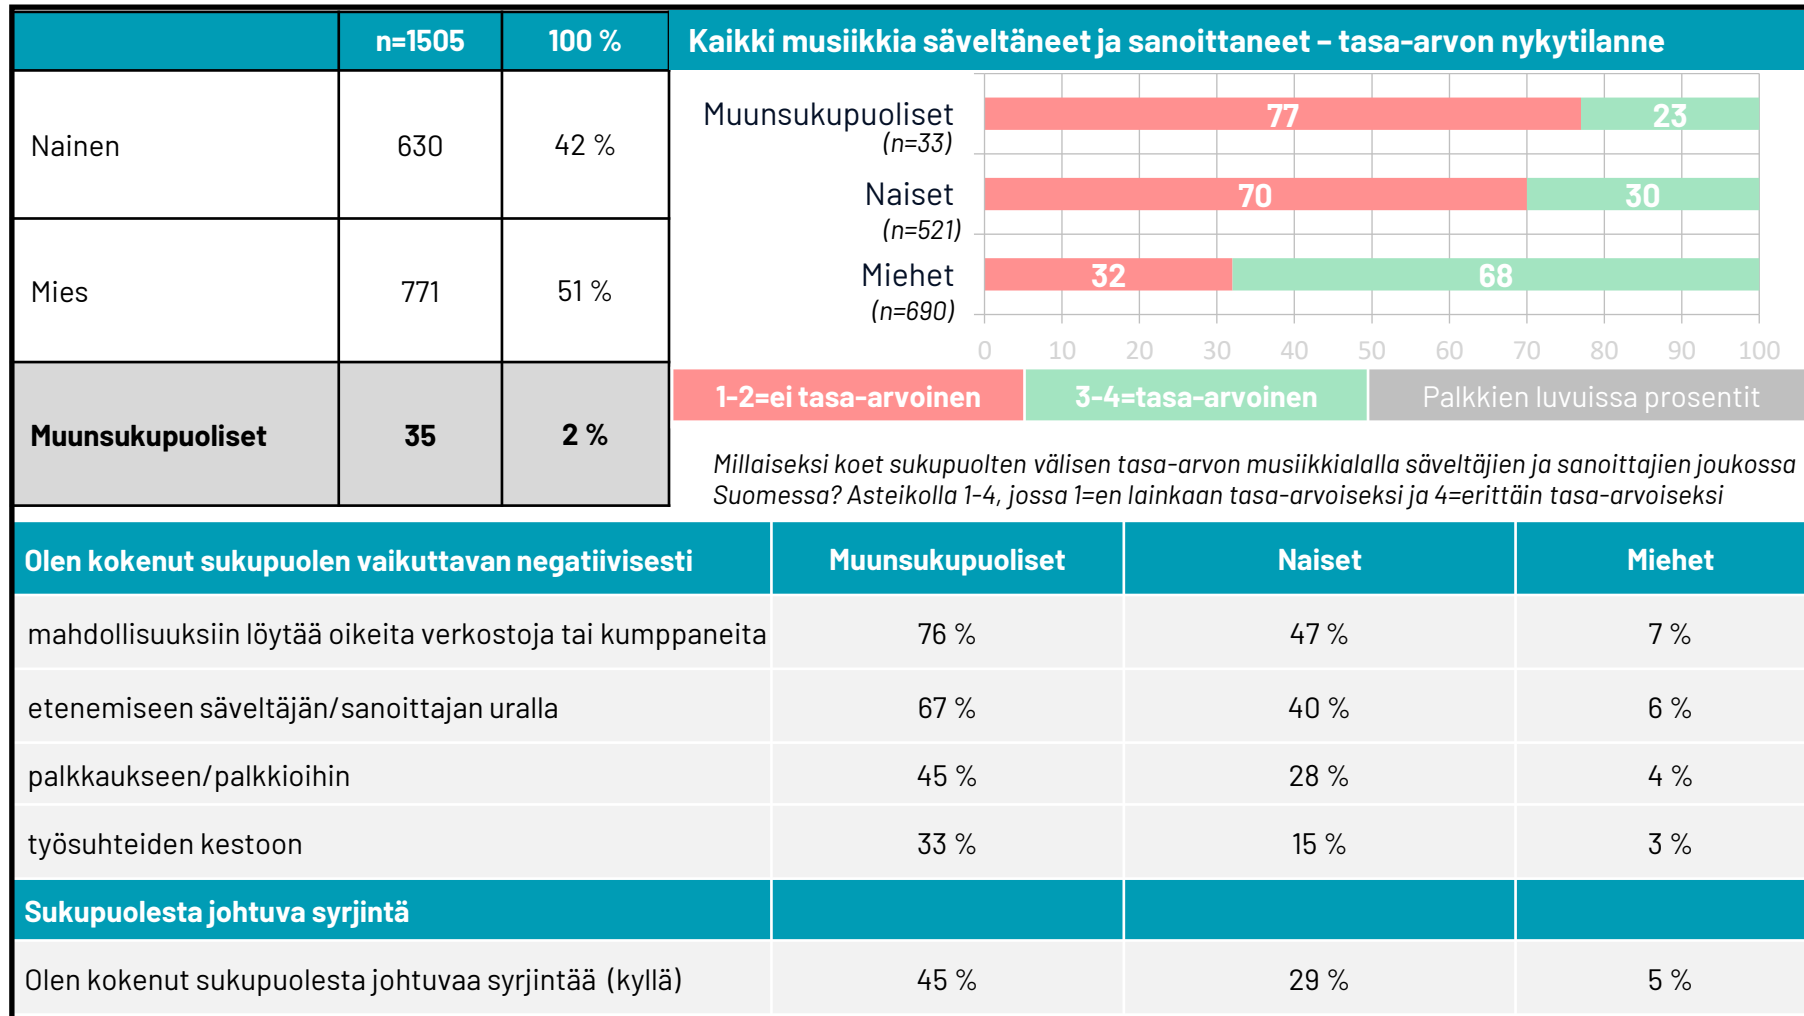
| | n=1505 | 100 % |
|---|---|---|
| Nainen | 630 | 42 % |
| Mies | 771 | 51 % |
| Muunsukupuoliset | 35 | 2 % |

Kaikki musiikkia säveltäneet ja sanoittaneet – tasa-arvon nykytilanne

Muunsukupuoliset (n=33) 77 23
Naiset (n=521) 70 30
Miehet (n=690) 32 68

0 10 20 30 40 50 60 70 80 90 100

1-2=ei tasa-arvoinen
3-4=tasa-arvoinen
Palkkien luvuissa prosentit

Millaiseksi koet sukupuolten välisen tasa-arvon musiikkialalla säveltäjien ja sanoittajien joukossa Suomessa? Asteikolla 1-4, jossa 1=en lainkaan tasa-arvoiseksi ja 4=erittäin tasa-arvoiseksi

| Olen kokenut sukupuolen vaikuttavan negatiivisesti | Muunsukupuoliset | Naiset | Miehet |
|---|---|---|---|
| mahdollisuuksiin löytää oikeita verkostoja tai kumppaneita | 76 % | 47 % | 7 % |
| etenemiseen säveltäjän/sanoittajan uralla | 67 % | 40 % | 6 % |
| palkkaukseen/palkkioihin | 45 % | 28 % | 4 % |
| työsuhteiden kestoon | 33 % | 15 % | 3 % |
| Sukupuolesta johtuva syrjintä | | | |
| Olen kokenut sukupuolesta johtuvaa syrjintää (kyllä) | 45 % | 29 % | 5 % |